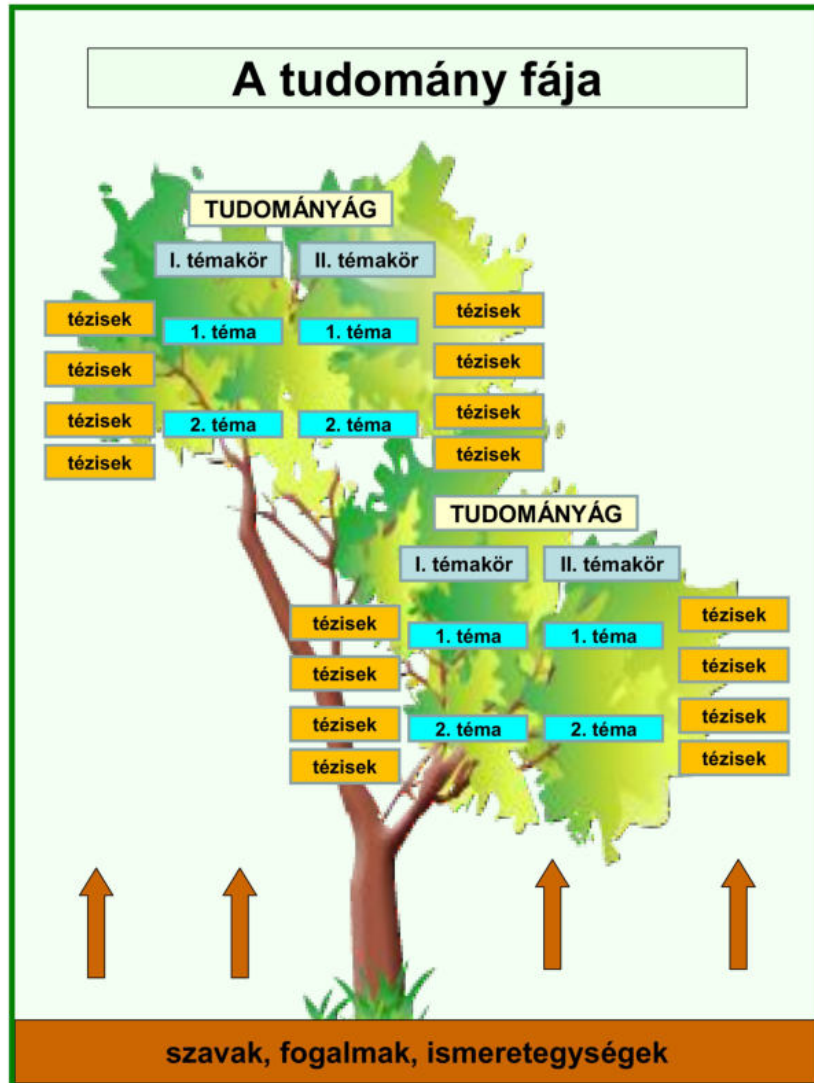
A tudomány fája

TUDOMÁNYÁG

I. témakör

II. témakör

tézisek

tézisek

tézisek

tézisek

1. téma

2. téma

1. téma

2. téma

tézisek

tézisek

tézisek

tézisek

TUDOMÁNYÁG

I. témakör

II. témakör

tézisek

tézisek

tézisek

tézisek

1. téma

2. téma

1. téma

2. téma

tézisek

tézisek

tézisek

tézisek

szavak, fogalmak, ismeretegységek